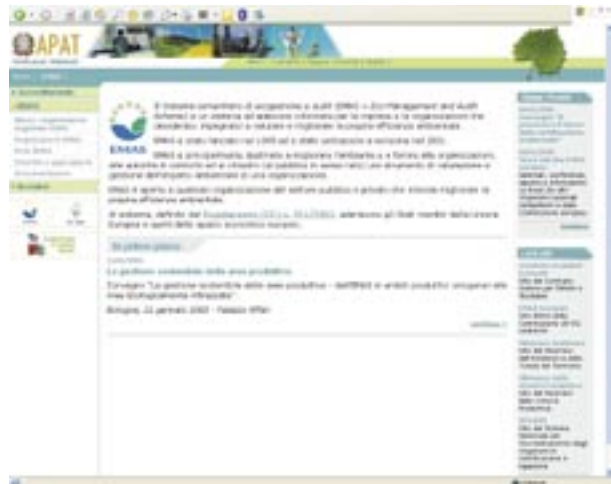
APAT

EMAS

Il sistema comunitario di ecogestione e audit (EMAS = Eco-Management and Audit Scheme) è un sistema ad adesione volontaria per le imprese e le organizzazioni che desiderano impegnarsi a valutare e migliorare la propria efficienza ambientale.

EMAS è stato lanciato nel 1995 ed è stato sottoposto a revisione nel 2001.

EMAS è principalmente destinato a migliorare l'ambiente e a fornire alle organizzazioni, alle autorità di controllo ed ai cittadini (al pubblico in senso lato) uno strumento di valutazione e gestione dell'impatto ambientale di una organizzazione.

EMAS è aperto a qualsiasi organizzazione del settore pubblico o privato che intende migliorare la propria efficienza ambientale.

Ai sensi, definite dal Regolamento (CE) n. 761/2001, adesione gli Stati membri dell'Unione Europea e gli Stati dello spazio economico europeo.

In primo piano

La gestione sostenibile delle aree produttive

Convegno "La gestione sostenibile delle aree produttive - dall'EMAS in ambiti produttivi omogenei alle Aree Ecologicamente Attrezzate"

Bologna, 22 gennaio 2003 - Palazzo Affari

continua

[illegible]